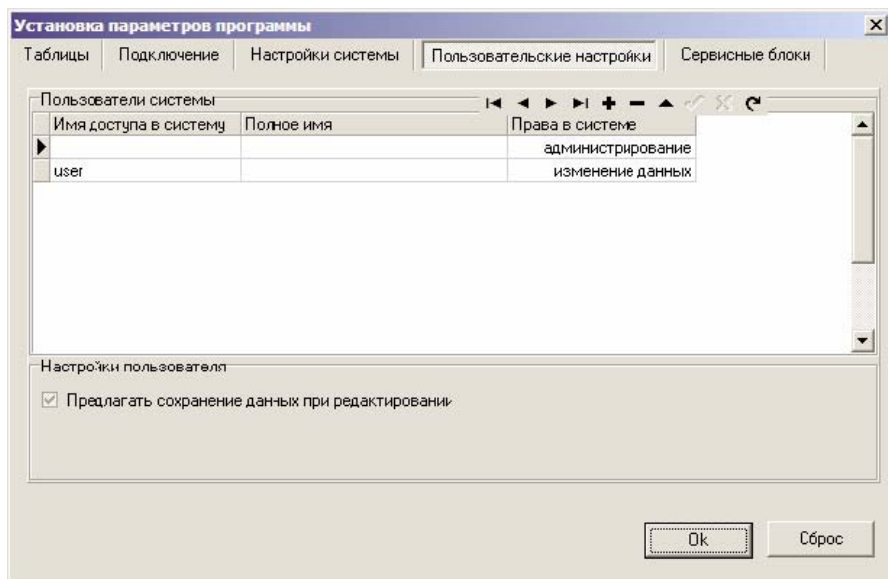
Установка параметров программы

Таблицы | Подключение | Настройки системы | Пользовательские настройки | Сервисные блоки

Пользователи системы

| Имя доступа в систему | Полное имя | Права в системе |
|---|---|---|
| | | администрирование |
| user | | изменение данных |

Настройки пользователя

Предлагать сохранение данных при редактировании

Ok

Сброс